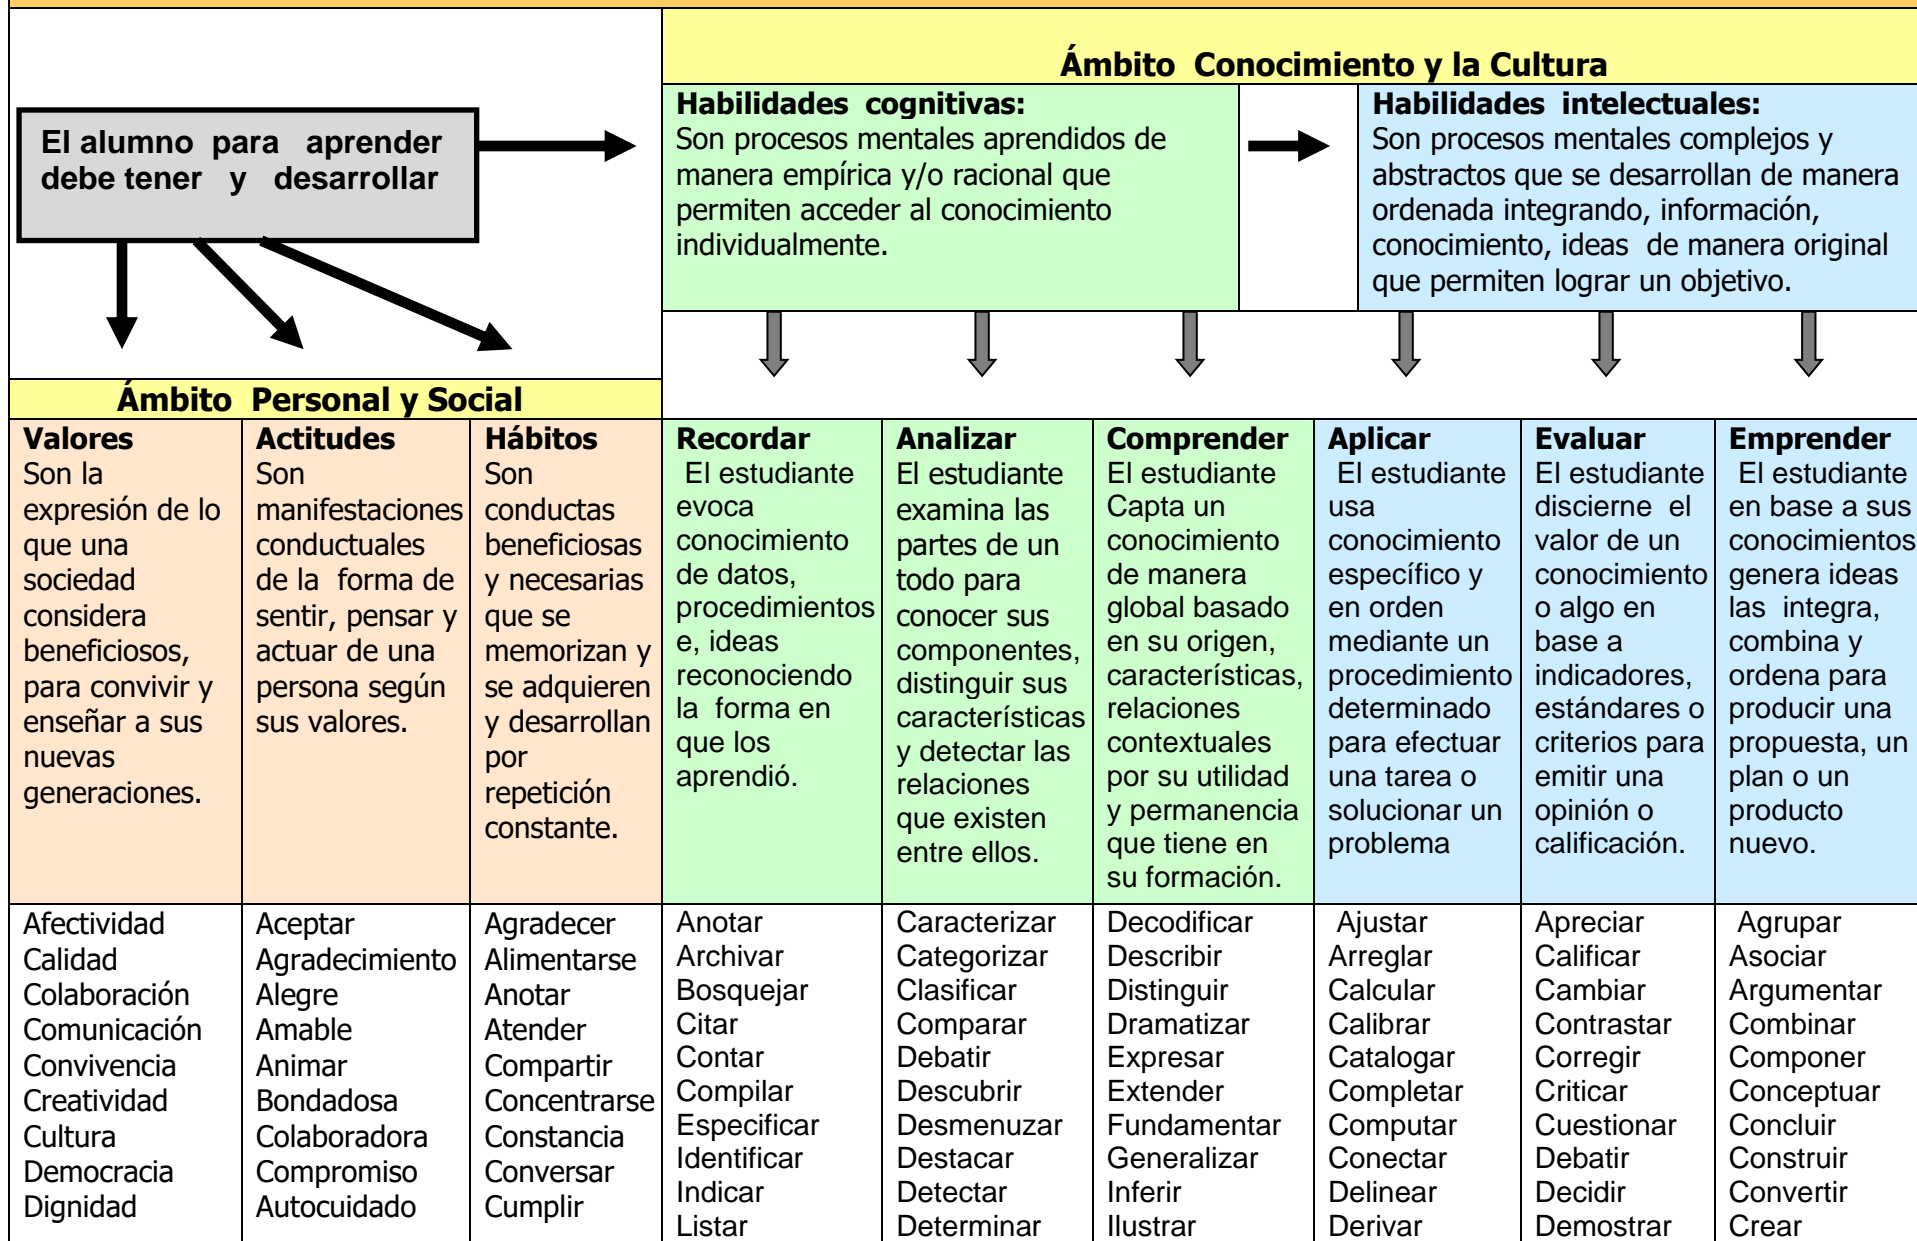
El alumno para aprender debe tener y desarrollar

Ámbito Conocimiento y la Cultura

Habilidades cognitivas:
Son procesos mentales aprendidos de manera empírica y/o racional que permiten acceder al conocimiento individualmente.

Habilidades intelectuales:
Son procesos mentales complejos y abstractos que se desarrollan de manera ordenada integrando, información, conocimiento, ideas de manera original que permiten lograr un objetivo.

Ámbito Personal y Social

| Valores | Actitudes | Hábitos | Recordar | Analizar | Comprender | Aplicar | Evaluar | Emprender |
|---|---|---|---|---|---|---|---|---|
| Son la expresión de lo que una sociedad considera beneficiosos, para convivir y enseñar a sus nuevas generaciones. | Son manifestaciones conductuales de la forma de sentir, pensar y actuar de una persona según sus valores. | Son conductas beneficiosas y necesarias que se memorizan y se adquieren y desarrollan por repetición constante. | El estudiante evoca conocimiento de datos, procedimientos e, ideas reconociendo la forma en que los aprendió. | El estudiante examina las partes de un todo para conocer sus componentes, distinguir sus características y detectar las relaciones que existen entre ellos. | El estudiante Capta un conocimiento de manera global basado en su origen, características, relaciones contextuales por su utilidad y permanencia que tiene en su formación. | El estudiante usa conocimiento específico y en orden mediante un procedimiento determinado para efectuar una tarea o solucionar un problema | El estudiante discierne el valor de un conocimiento o algo en base a indicadores, estándares o criterios para emitir una opinión o calificación. | El estudiante en base a sus conocimientos genera ideas las integra, combina y ordena para producir una propuesta, un plan o un producto nuevo. |
| Afectividad<br>Calidad<br>Colaboración<br>Comunicación<br>Convivencia<br>Creatividad<br>Cultura<br>Democracia<br>Dignidad | Aceptar<br>Agradecimiento<br>Alegre<br>Amable<br>Animar<br>Bondadosa<br>Colaboradora<br>Compromiso<br>Autocuidado | Agradecer<br>Alimentarse<br>Anotar<br>Atender<br>Compartir<br>Concentrarse<br>Constancia<br>Conversar<br>Cumplir | Anotar<br>Archivar<br>Bosquejar<br>Citar<br>Contar<br>Compilar<br>Especificar<br>Identificar<br>Indicar<br>Listar | Caracterizar<br>Categorizar<br>Clasificar<br>Comparar<br>Debatir<br>Descubrir<br>Desmenuzar<br>Destacar<br>Detectar<br>Determinar | Decodificar<br>Describir<br>Distinguir<br>Dramatizar<br>Expresar<br>Extender<br>Fundamentar<br>Generalizar<br>Inferir<br>Ilustrar | Ajustar<br>Arreglar<br>Calcular<br>Calibrar<br>Catalogar<br>Completar<br>Computar<br>Conectar<br>Delinear<br>Derivar | Apreciar<br>Calificar<br>Cambiar<br>Contrastar<br>Corregir<br>Criticar<br>Cuestionar<br>Debatir<br>Decidir<br>Demostrar | Agrupar<br>Asociar<br>Argumentar<br>Combinar<br>Componer<br>Conceptuar<br>Concluir<br>Construir<br>Convertir<br>Crear |